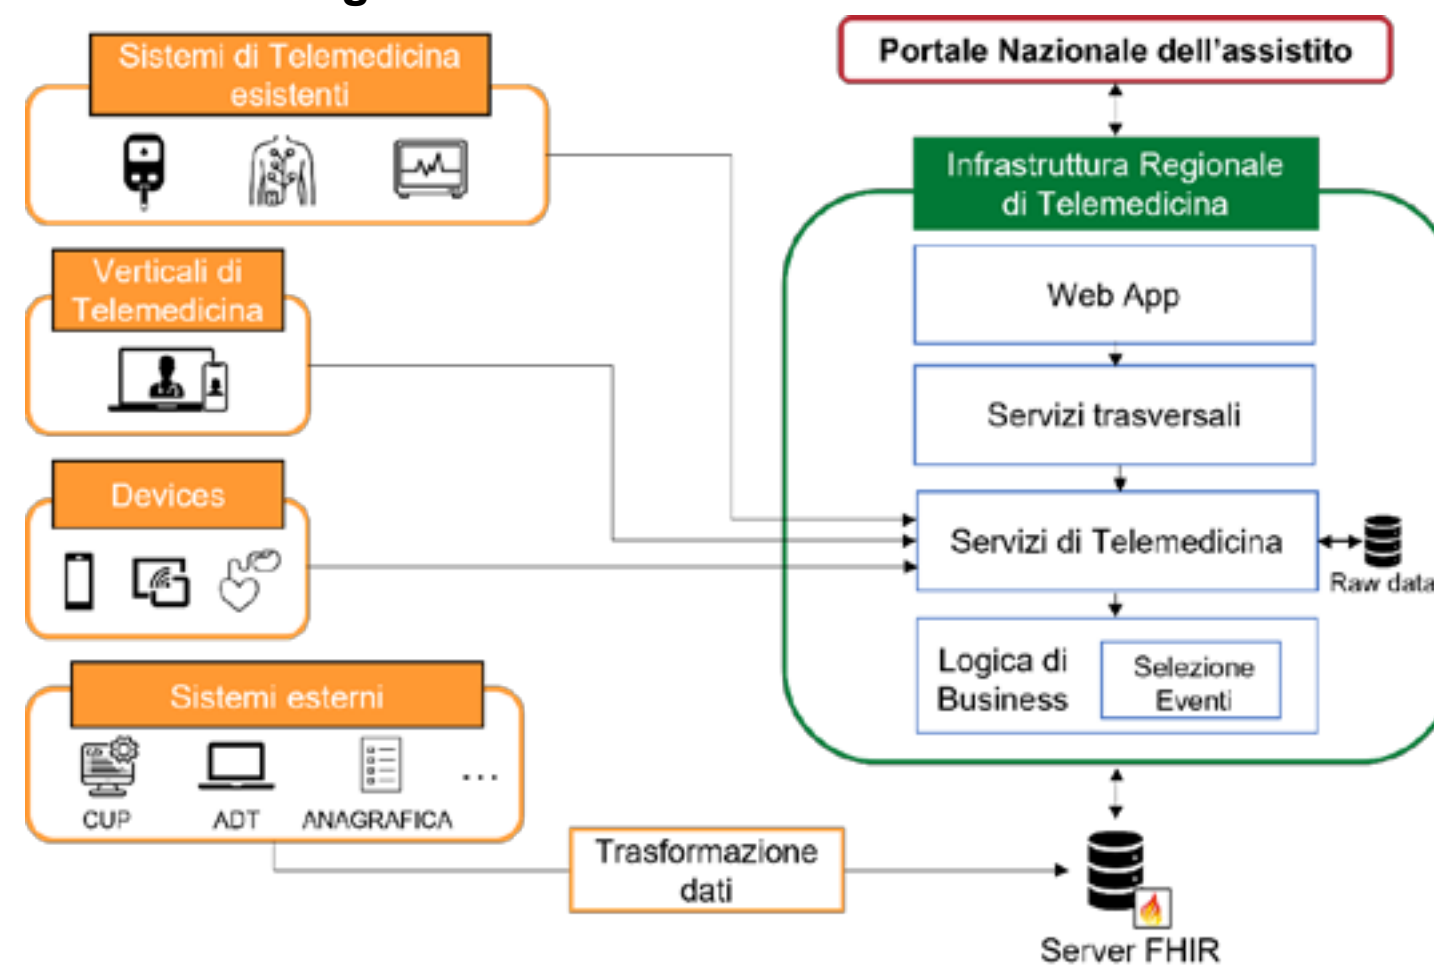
Sistemi di Telemedicina esistenti

Verticali di Telemedicina

Devices

Sistemi esterni

CUP

ADT

ANAGRAFICA

...

Trasformazione dati

Portale Nazionale dell'assistito

Infrastruttura Regionale di Telemedicina

Web App

Servizi trasversali

Servizi di Telemedicina

Raw data

Logica di Business

Selezione Eventi

Server FHIR